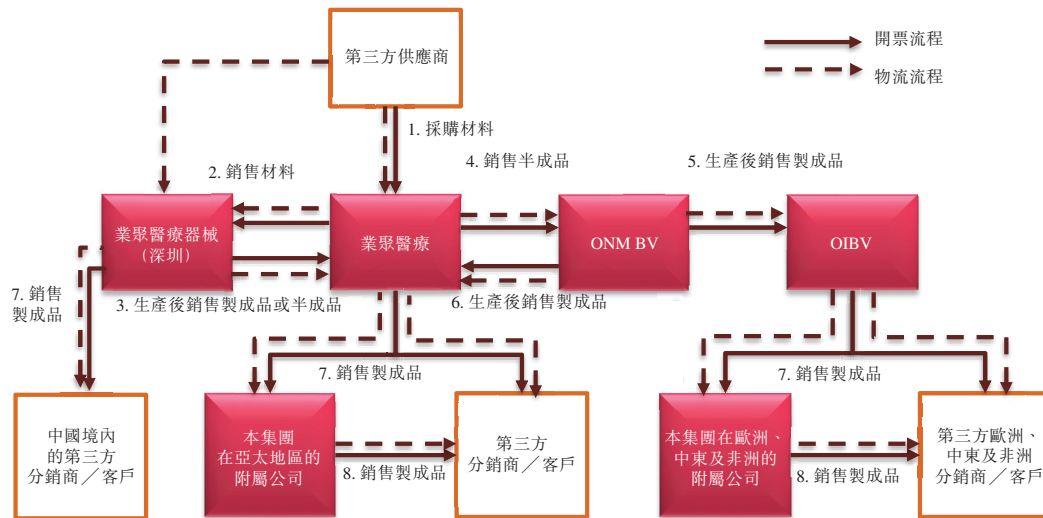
開票流程
物流流程

第三方供應商

1. 採購材料

2. 銷售材料

4. 銷售半成品

5. 生產後銷售製成品

業聚醫療器械（深圳）

業聚醫療

ONM BV

OIBV

7. 銷售製成品

3. 生產後銷售製成品或半成品

6. 生產後銷售製成品

7. 銷售製成品

7. 銷售製成品

中國境內的第三方分銷商／客戶

本集團在亞太地區的附屬公司

8. 銷售製成品

第三方分銷商／客戶

本集團在歐洲、中東及非洲的附屬公司

8. 銷售製成品

第三方歐洲、中東及非洲分銷商／客戶